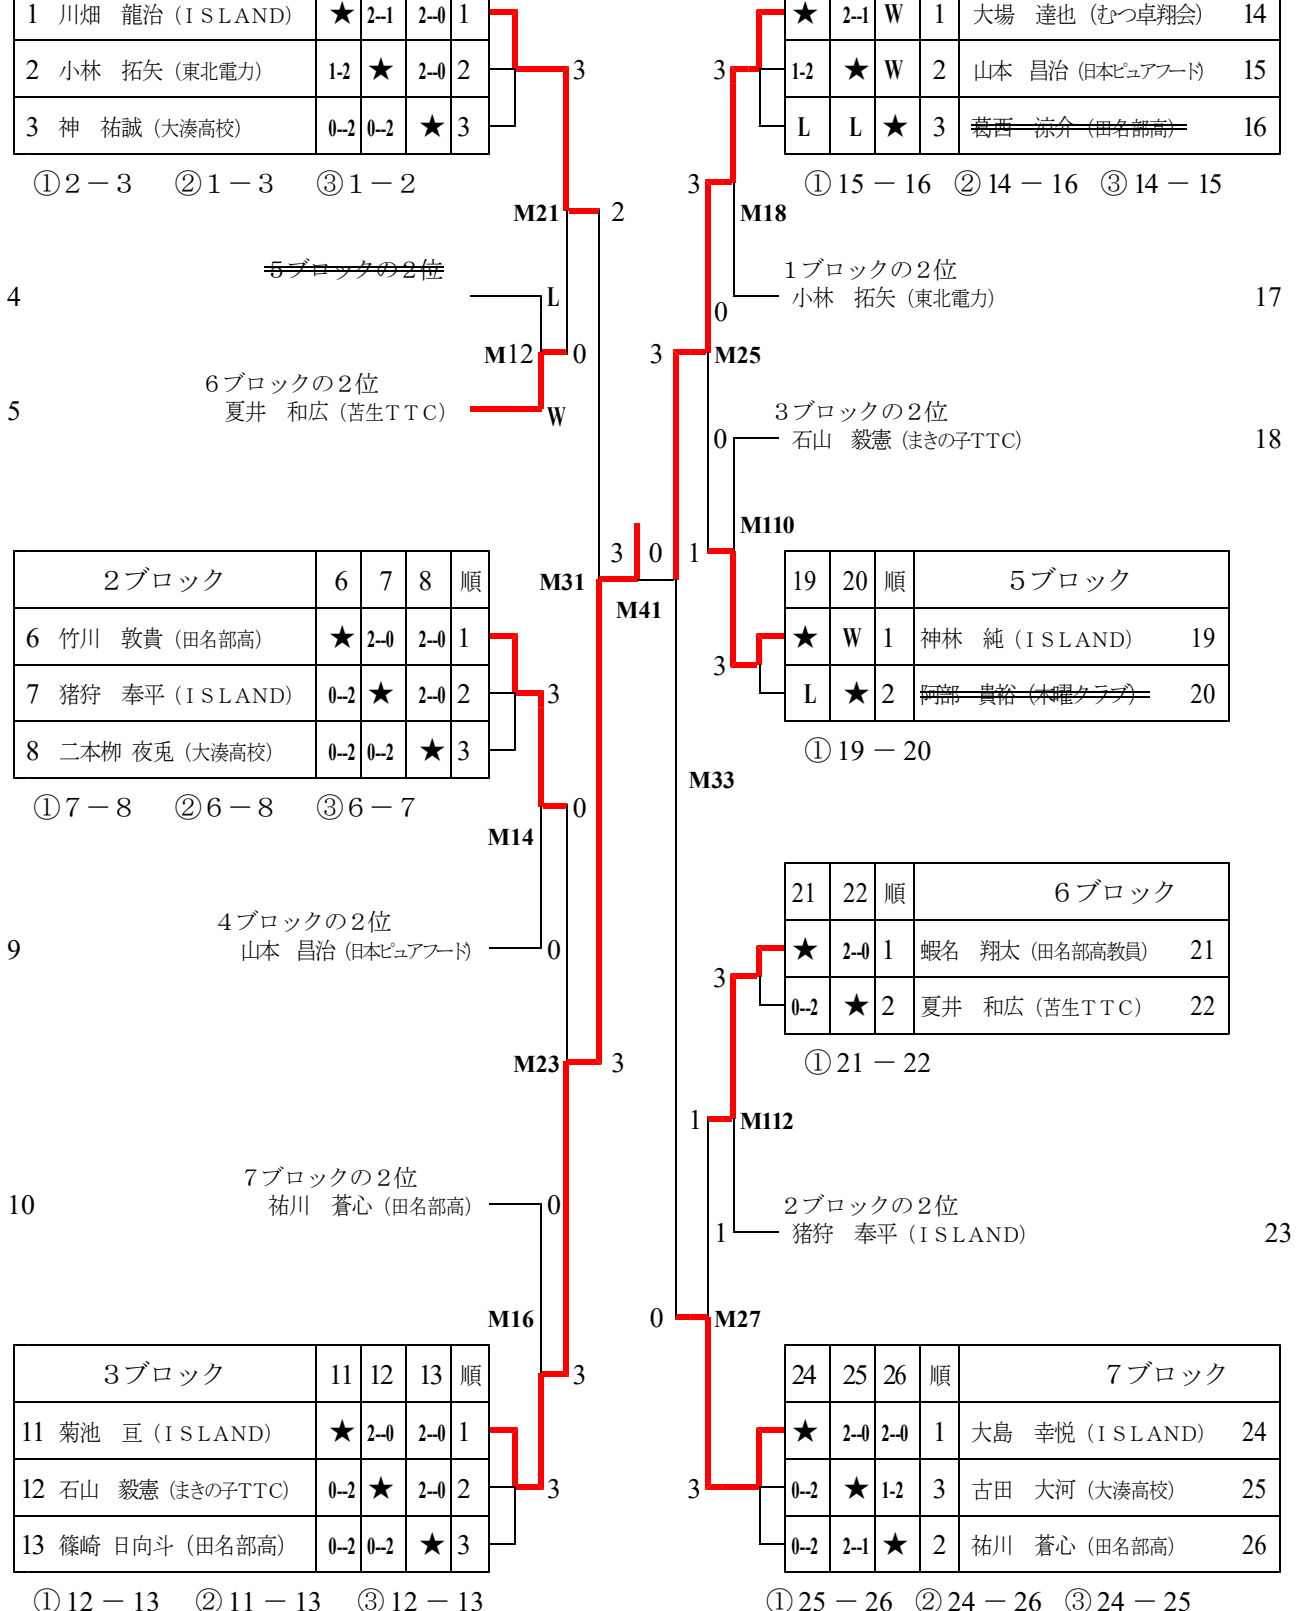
| 1 川畑 龍治（ＩＳＬＡＮＤ） | ★ | 2-1 | 2-0 | 1 |
|---|---|---|---|---|
| 2 小林 拓矢（東北電力） | 1-2 | ★ | 2-0 | 2 |
| 3 神 祐誠（大湊高校） | 0-2 | 0-2 | ★ | 3 |

①２－３ ②１－３ ③１－２

3
M21 2

~~５ブロックの２位~~
4 L
M12 0
６ブロックの２位
5 夏井 和広（苫生ＴＴＣ） W

| ★ | 2-1 | W | 1 | 大場 達也（むつ卓翔会） | 14 |
|---|---|---|---|---|---|
| 1-2 | ★ | W | 2 | 山本 昌治（日本ピュアフード） | 15 |
| L | L | ★ | 3 | ~~葛西 涼介（田名部高）~~ | 16 |

① 15 － 16 ② 14 － 16 ③ 14 － 15

3
3
M18
１ブロックの２位
小林 拓矢（東北電力） 17
0
3 M25
３ブロックの２位
0 石山 毅憲（まきの子TTC） 18
M110

3 0 1
M31
M41

| 2ブロック | 6 | 7 | 8 | 順 |
|---|---|---|---|---|
| 6 竹川 敦貴（田名部高） | ★ | 2-0 | 2-0 | 1 |
| 7 猪狩 奉平（ＩＳＬＡＮＤ） | 0-2 | ★ | 2-0 | 2 |
| 8 二本柳 夜兎（大湊高校） | 0-2 | 0-2 | ★ | 3 |

①７－８ ②６－８ ③６－７

| 19 | 20 | 順 | 5ブロック | |
|---|---|---|---|---|
| ★ | W | 1 | 神林 純（ＩＳＬＡＮＤ） | 19 |
| L | ★ | 2 | ~~阿部 貴裕（木曜クラブ）~~ | 20 |

① 19 － 20

3
3
0
M14
M33
４ブロックの２位
9 山本 昌治（日本ピュアフード） 0

| 21 | 22 | 順 | 6ブロック | |
|---|---|---|---|---|
| ★ | 2-0 | 1 | 蝦名 翔太（田名部高教員） | 21 |
| 0-2 | ★ | 2 | 夏井 和広（苫生ＴＴＣ） | 22 |

① 21 － 22

3
M23 3
1 M112
７ブロックの２位
10 祐川 蒼心（田名部高） 0
２ブロックの２位
1 猪狩 奉平（ＩＳＬＡＮＤ） 23
M16
0 M27

| 3ブロック | 11 | 12 | 13 | 順 |
|---|---|---|---|---|
| 11 菊池 亘（ＩＳＬＡＮＤ） | ★ | 2-0 | 2-0 | 1 |
| 12 石山 毅憲（まきの子TTC） | 0-2 | ★ | 2-0 | 2 |
| 13 篠崎 日向斗（田名部高） | 0-2 | 0-2 | ★ | 3 |

① 12 － 13 ② 11 － 13 ③ 12 － 13

3
3

| 24 | 25 | 26 | 順 | 7ブロック | |
|---|---|---|---|---|---|
| ★ | 2-0 | 2-0 | 1 | 大島 幸悦（ＩＳＬＡＮＤ） | 24 |
| 0-2 | ★ | 1-2 | 3 | 古田 大河（大湊高校） | 25 |
| 0-2 | 2-1 | ★ | 2 | 祐川 蒼心（田名部高） | 26 |

3
① 25 － 26 ② 24 － 26 ③ 24 － 25